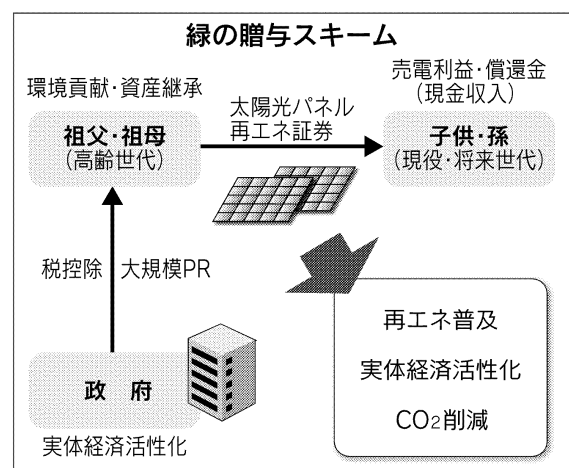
緑の贈与スキーム

環境貢献・資産継承

祖父・祖母
（高齢世代）

太陽光パネル
再エネ証券

売電利益・償還金
（現金収入）

子供・孫
（現役・将来世代）

税控除

大規模PR

政　府

実体経済活性化

再エネ普及

実体経済活性化

$CO_2$削減